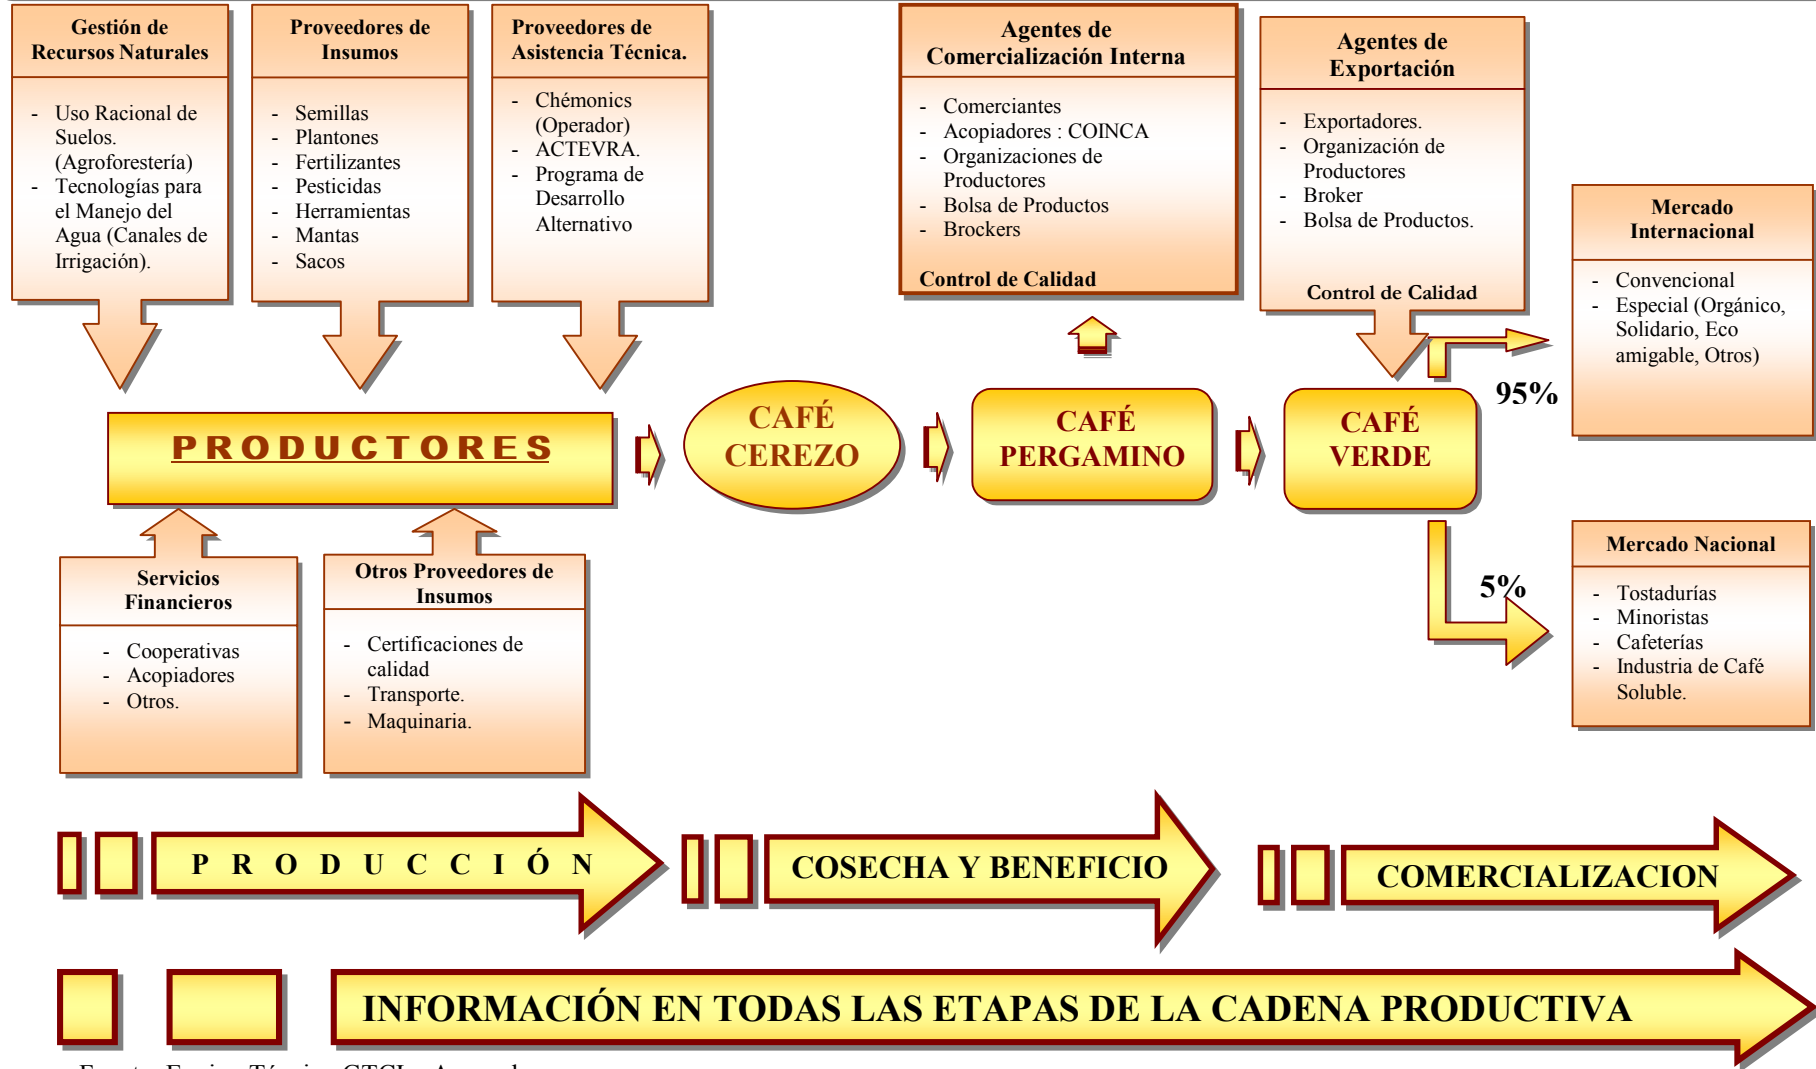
**Gestión de Recursos Naturales**

- Uso Racional de Suelos. (Agroforestería)
- Tecnologías para el Manejo del Agua (Canales de Irrigación).

**Proveedores de Insumos**

- Semillas
- Plantones
- Fertilizantes
- Pesticidas
- Herramientas
- Mantas
- Sacos

**Proveedores de Asistencia Técnica.**

- Chémonics (Operador)
- ACTEVRA.
- Programa de Desarrollo Alternativo

**Agentes de Comercialización Interna**

- Comerciantes
- Acopiadores : COINCA
- Organizaciones de Productores
- Bolsa de Productos
- Brockers

**Control de Calidad**

**Agentes de Exportación**

- Exportadores.
- Organización de Productores
- Broker
- Bolsa de Productos.

**Control de Calidad**

**Mercado Internacional**

- Convencional
- Especial (Orgánico, Solidario, Eco amigable, Otros)

95%

PRODUCTORES

CAFÉ CEREZO

CAFÉ PERGAMINO

CAFÉ VERDE

5%

**Mercado Nacional**

- Tostadurías
- Minoristas
- Cafeterías
- Industria de Café Soluble.

**Servicios Financieros**

- Cooperativas
- Acopiadores
- Otros.

**Otros Proveedores de Insumos**

- Certificaciones de calidad
- Transporte.
- Maquinaria.

P R O D U C C I Ó N

COSECHA Y BENEFICIO

COMERCIALIZACION

INFORMACIÓN EN TODAS LAS ETAPAS DE LA CADENA PRODUCTIVA

Fuente: Equipo Técnico CTCL - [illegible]